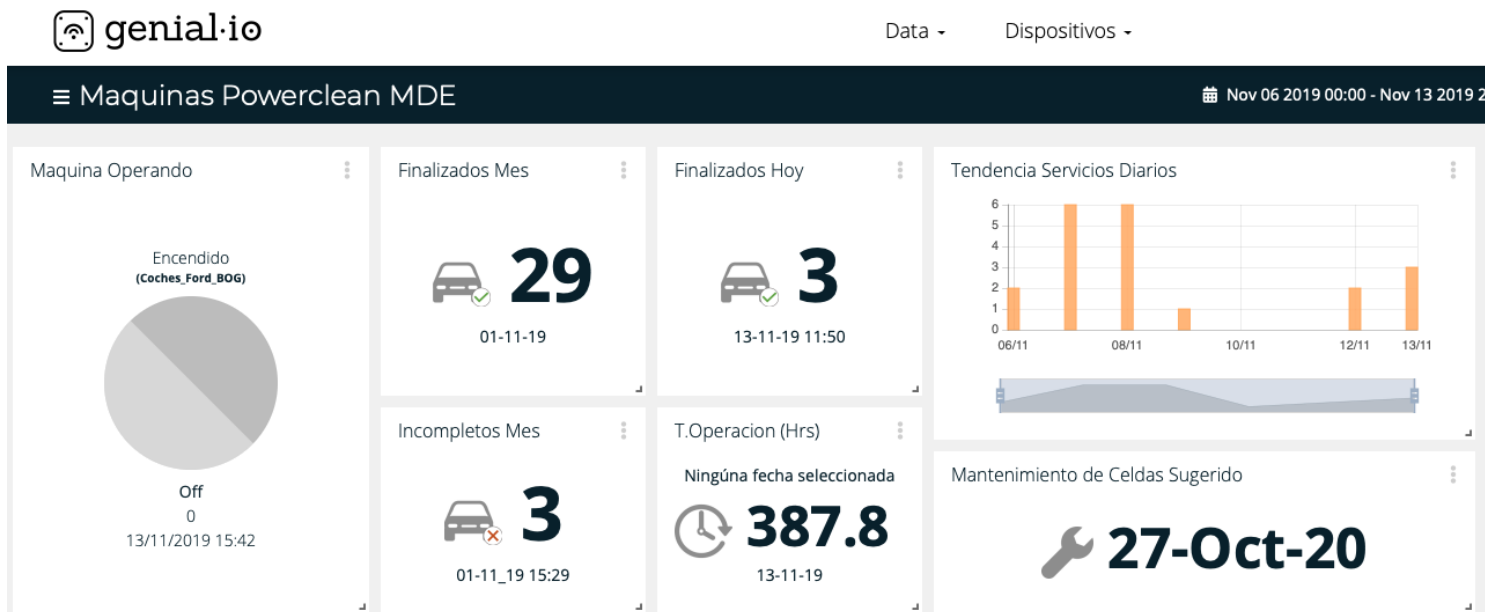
genial·io

Data ▾ Dispositivos ▾

≡ Maquinas Powerclean MDE

Nov 06 2019 00:00 - Nov 13 2019 2

Maquina Operando

Encendido
(Coches_Ford_BOG)

Off
0
13/11/2019 15:42

Finalizados Mes

29

01-11-19

Finalizados Hoy

3

13-11-19 11:50

Tendencia Servicios Diarios

6
5
4
3
2
1
0
06/11 08/11 10/11 12/11 13/11

Incompletos Mes

3

01-11_19 15:29

T.Operacion (Hrs)

Ningúna fecha seleccionada

387.8

13-11-19

Mantenimiento de Celdas Sugerido

27-Oct-20